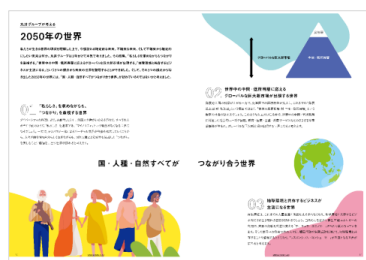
当法グループの考える

2050年の世界

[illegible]

01

"私らしさ"を求めながらも、
"つながり"を意識する世界

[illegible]

国・人種・自然すべてが　　つながり合う世界

02

世界中の市場（世界周囲）に広がる
グローバルな社会貢献事業が拡大する世界

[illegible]

03

地球環境と共生するビジネスが
主流になる世界

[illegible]